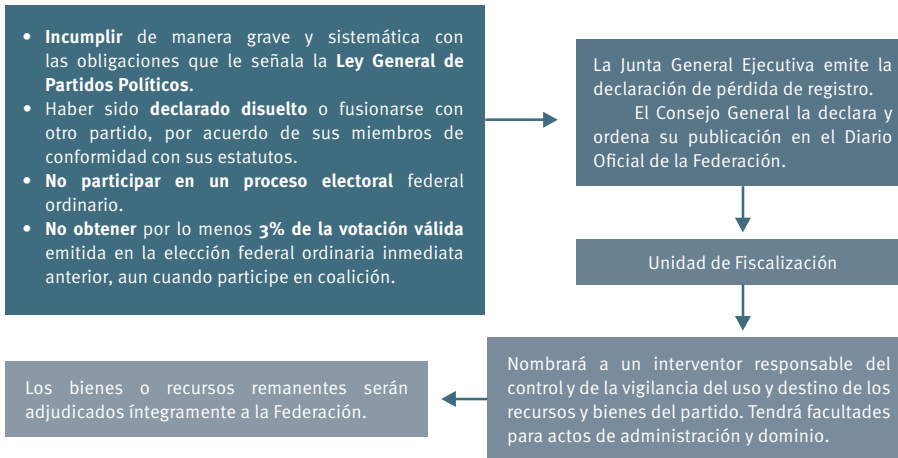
• **Incumplir** de manera grave y sistemática con las obligaciones que le señala la **Ley General de Partidos Políticos**.
• Haber sido **declarado disuelto** o fusionarse con otro partido, por acuerdo de sus miembros de conformidad con sus estatutos.
• **No participar en un proceso electoral** federal ordinario.
• **No obtener** por lo menos **3% de la votación válida** emitida en la elección federal ordinaria inmediata anterior, aun cuando participe en coalición.

La Junta General Ejecutiva emite la declaración de pérdida de registro.

El Consejo General la declara y ordena su publicación en el Diario Oficial de la Federación.

Unidad de Fiscalización

Nombrará a un interventor responsable del control y de la vigilancia del uso y destino de los recursos y bienes del partido. Tendrá facultades para actos de administración y dominio.

Los bienes o recursos remanentes serán adjudicados íntegramente a la Federación.